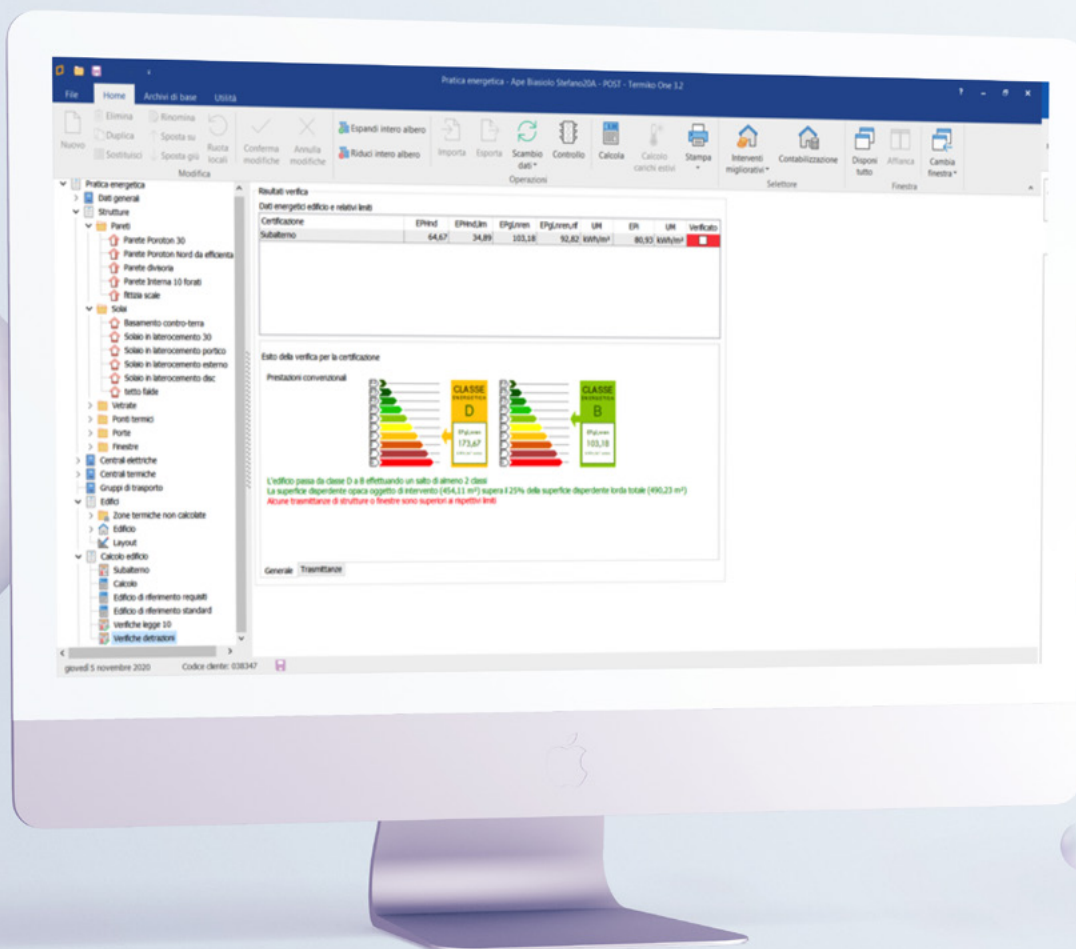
Pratica energetica - Ape Biasiolo Stefano20A - POST - Termiko One 3.2

File Home Archivi di base Utilità

Nuovo Elimina Duplica Sostituisci Rinomina Sposta su Sposta giù Risista locali Modifica Conferma modifiche Annulla modifiche Espandi intero albero Riduci intero albero Importa Esporta Scambio dati Controllo Operazioni Calcola Calcolo carichi estivi Stampa Interventi migliorativi Contabilizzazione Selettore Disponi tutto Affianca Cambia finestra Finestra

Pratica energetica
Dati generali
Strutture
Pareti
Parete Poroton 30
Parete Poroton Nord da efficienta
Parete divisoria
Parete Interna 10 forati
fittizia scale
Solai
Basamento contro-terra
Solaio in laterocemento 30
Solaio in laterocemento portico
Solaio in laterocemento esterno
Solaio in laterocemento disc
tetto falde
Vetrate
Ponti termici
Porte
Finestre
Centrali elettriche
Centrali termiche
Gruppi di trasporto
Edifici
Zone termiche non calcolate
Edificio
Layout
Calcolo edificio
Subalterno
Calcolo
Edificio di riferimento requisiti
Edificio di riferimento standard
Verifiche legge 10
Verifiche detrazioni

Risultati verifica
Dati energetici edificio e relativi limiti

| Certificazione | EPHnd | EPHnd,lim | EPgl,nren | EPgl,nren,rif | UM | EPi | UM | Verificato |
|---|---|---|---|---|---|---|---|---|
| Subalterno | 64,67 | 34,89 | 103,18 | 92,82 | kWh/m² | 80,93 | kWh/m² | |

Esito della verifica per la certificazione

Prestazioni convenzionali

CLASSE ENERGETICA D EPgl,nren 173,67
CLASSE ENERGETICA B EPgl,nren 103,18

L'edificio passa da classe D a B effettuando un salto di almeno 2 classi
La superficie disperdente opaca oggetto di intervento (454,11 m²) supera il 25% della superficie disperdente lorda totale (490,23 m²)
Alcune trasmittanze di strutture o finestre sono superiori ai rispettivi limiti

Generale Trasmittanze

giovedì 5 novembre 2020 Codice cliente: 038347